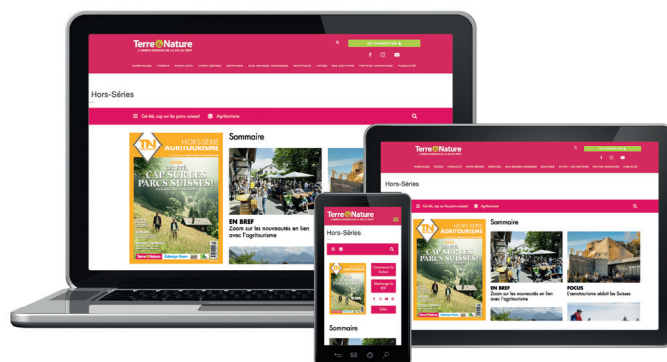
Terre Nature

Hors-Séries

Cet été, cap sur les parcs suisses!

Agritourisme

HORS-SÉRIE AGRITOURISME

CAP SUR LES PARCS SUISSES!

Sommaire

EN BREF

Zoom sur les nouveautés en lien avec l'agritourisme

Terre Nature

Hors-Série

Cet été, cap sur les parcs suisses!

Agritourisme

HORS-SÉRIE AGRITOURISME

Sommaire

EN BREF

Zoom sur les nouveautés en lien avec l'agritourisme

FOCUS

L'œnotourisme séduit les Suisses

Terre Nature

Hors-Séries

Sommaire